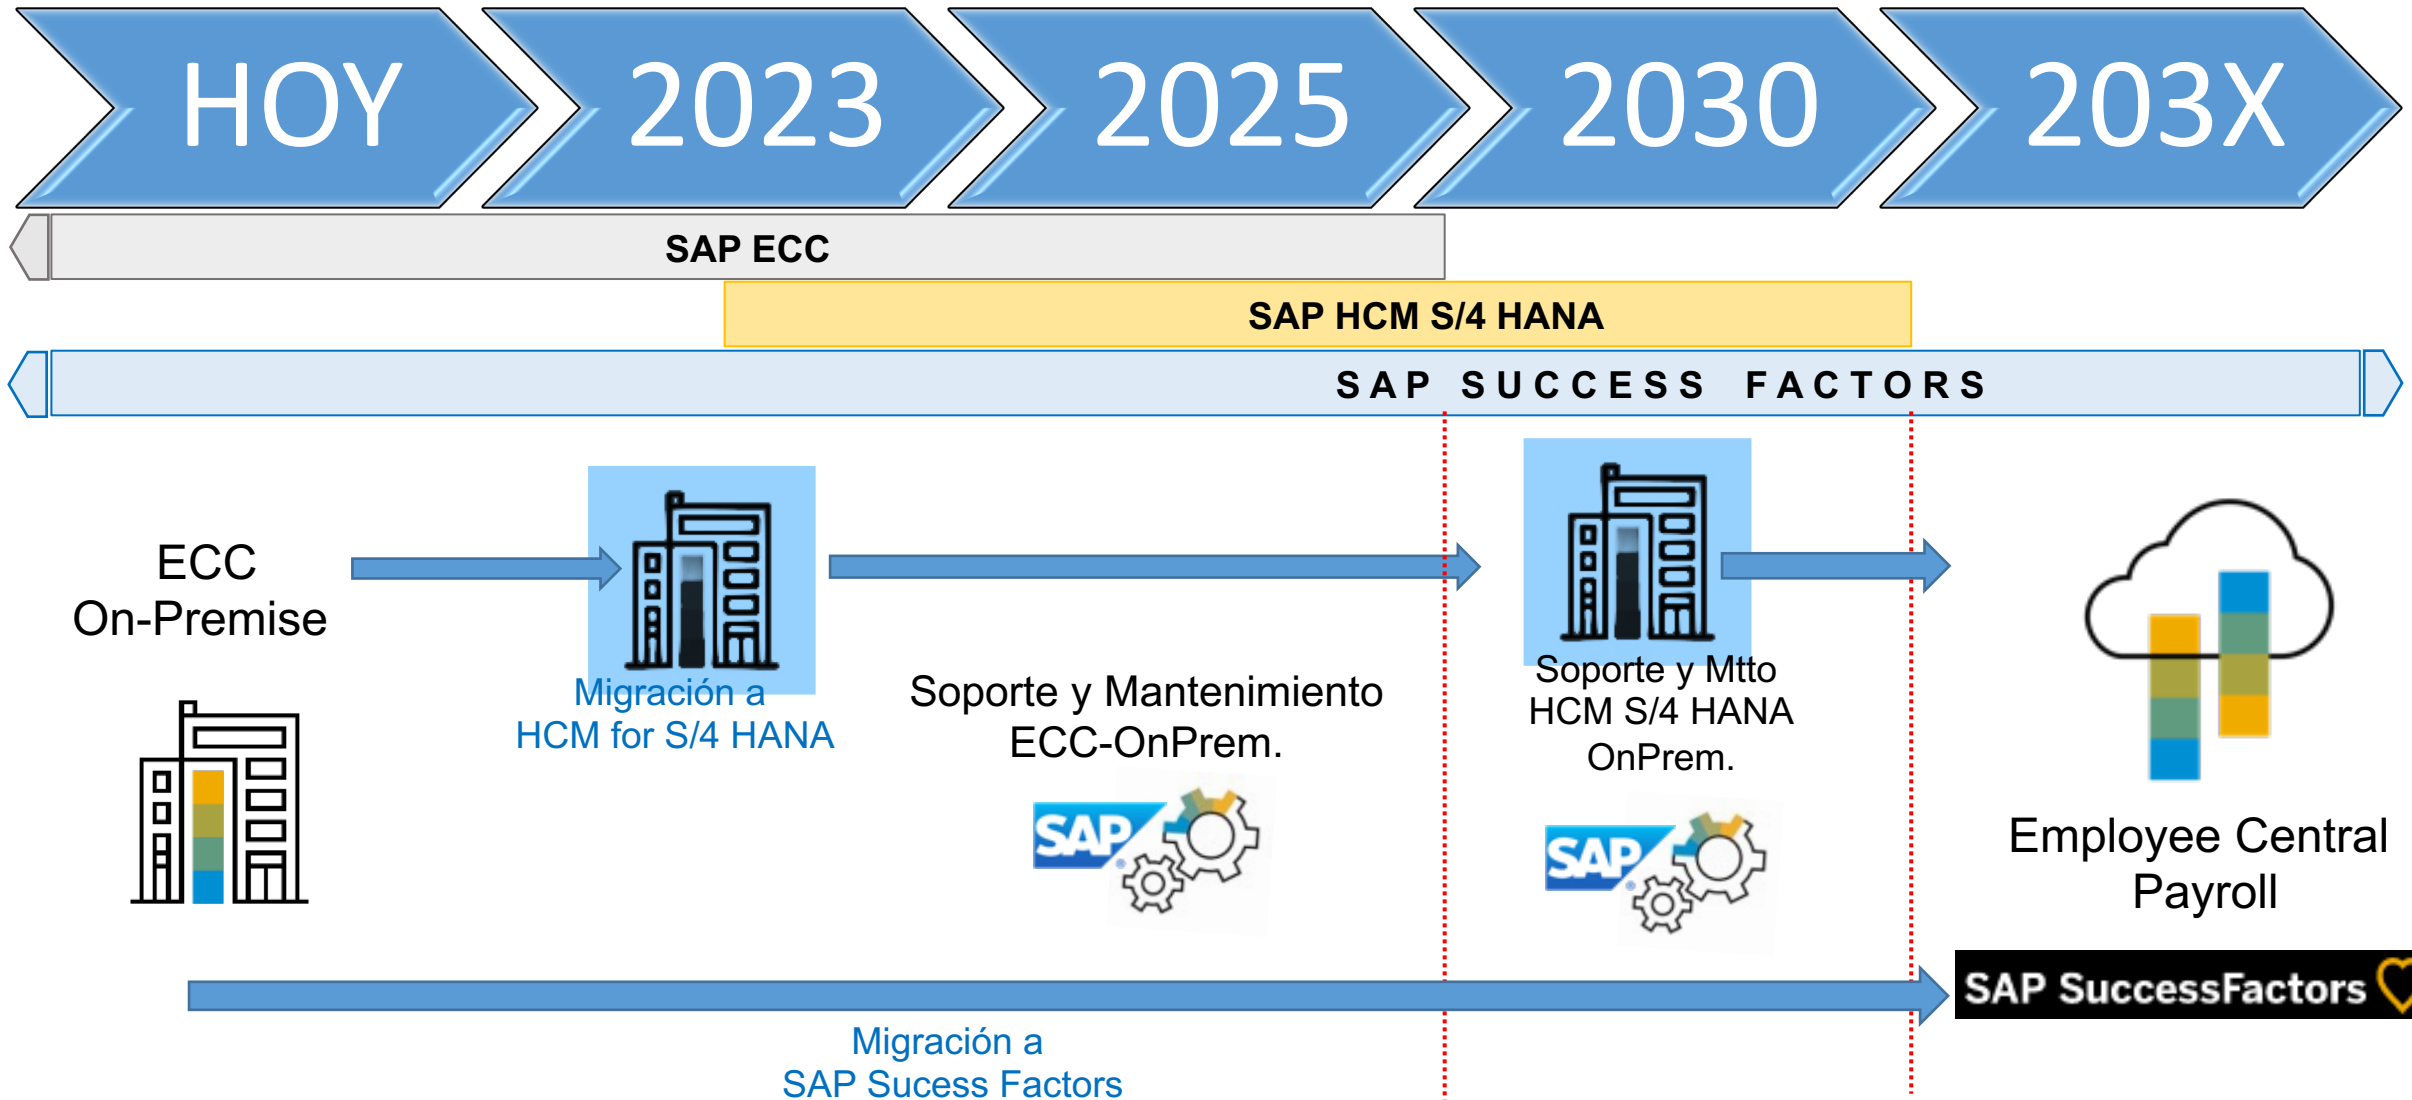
HOY 2023 2025 2030 203X

SAP ECC

SAP HCM S/4 HANA

SAP SUCCESS FACTORS

ECC On-Premise

Migración a HCM for S/4 HANA

Soporte y Mantenimiento ECC-OnPrem.

SAP

Soporte y Mtto HCM S/4 HANA OnPrem.

SAP

Employee Central Payroll

SAP SuccessFactors

Migración a SAP Sucess Factors